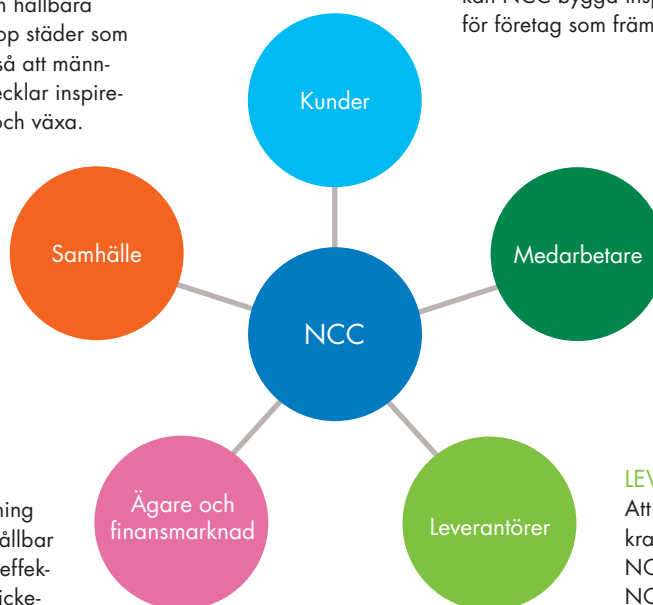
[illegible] hållbara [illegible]pp städer som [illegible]så att männ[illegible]ecklar inspire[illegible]och växa.

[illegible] NCC bygga insp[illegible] för företag som främ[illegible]

Kunder

Samhälle

Medarbetare

NCC

Ägare och finansmarknad

Leverantörer

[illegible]ning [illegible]ållbar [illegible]effek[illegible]icke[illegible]

LEV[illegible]
Att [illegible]
kra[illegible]
NC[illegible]
NC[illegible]